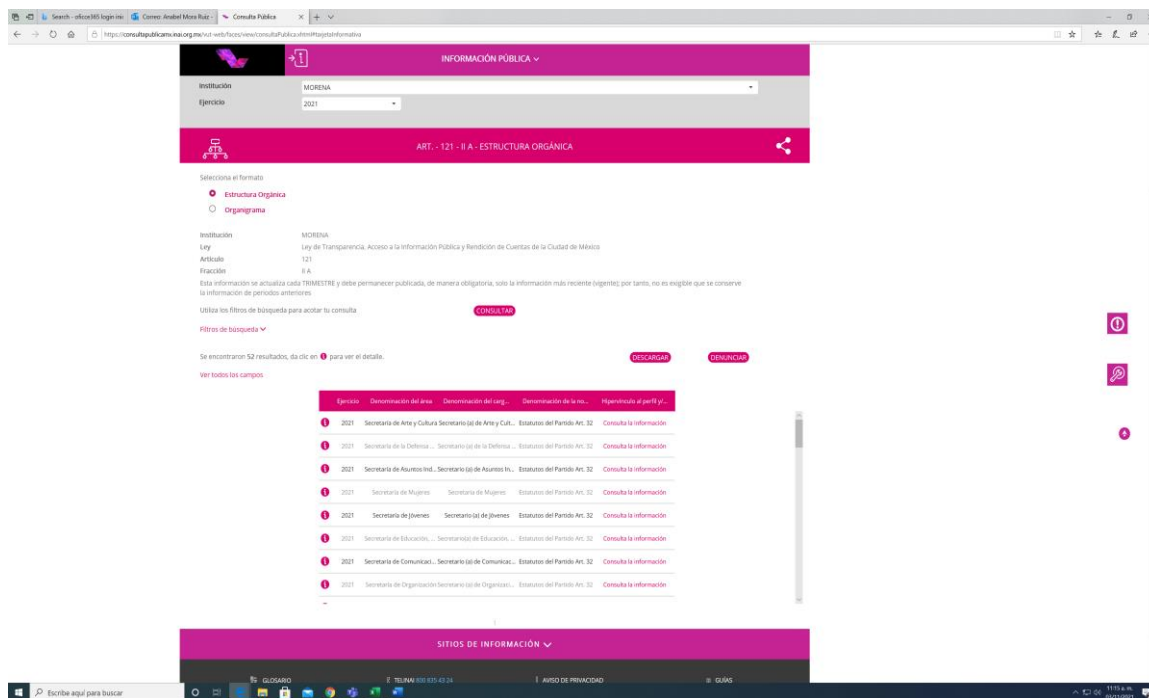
Search - office365 login inic | Correo: Anabel Mora Ruiz - | Consulta Pública

https://consultapublicamx.inai.org.mx/vut-web/faces/view/consultaPublica.xhtml#tarjetaInformativa

INFORMACIÓN PÚBLICA

Institución MORENA
Ejercicio 2021

ART. - 121 - II A - ESTRUCTURA ORGÁNICA

Selecciona el formato
Estructura Orgánica
Organigrama

Institución MORENA
Ley Ley de Transparencia, Acceso a la Información Pública y Rendición de Cuentas de la Ciudad de México
Artículo 121
Fracción II A
Esta información se actualiza cada TRIMESTRE y debe permanecer publicada, de manera obligatoria, solo la información más reciente (vigente); por tanto, no es exigible que se conserve la información de periodos anteriores

Utiliza los filtros de búsqueda para acotar tu consulta CONSULTAR

Filtros de búsqueda

Se encontraron 52 resultados, da clic en para ver el detalle. DESCARGAR DENUNCIAR

Ver todos los campos

| Ejercicio | Denominación del área | Denominación del carg... | Denominación de la no... | Hipervínculo al perfil y/... |
|---|---|---|---|---|
| 2021 | Secretaría de Arte y Cultura | Secretario (a) de Arte y Cult... | Estatutos del Partido Art. 32 | Consulta la información |
| 2021 | Secretaría de la Defensa ... | Secretario (a) de la Defensa ... | Estatutos del Partido Art. 32 | Consulta la información |
| 2021 | Secretaría de Asuntos Ind... | Secretario (a) de Asuntos In... | Estatutos del Partido Art. 32 | Consulta la información |
| 2021 | Secretaría de Mujeres | Secretaria de Mujeres | Estatutos del Partido Art. 32 | Consulta la información |
| 2021 | Secretaría de Jóvenes | Secretario (a) de Jóvenes | Estatutos del Partido Art. 32 | Consulta la información |
| 2021 | Secretaría de Educación, ... | Secretario(a) de Educación, ... | Estatutos del Partido Art. 32 | Consulta la información |
| 2021 | Secretaría de Comunicaci... | Secretario (a) de Comunicac... | Estatutos del Partido Art. 32 | Consulta la información |
| 2021 | Secretaría de Organización | Secretario (a) de Organizaci... | Estatutos del Partido Art. 32 | Consulta la información |

SITIOS DE INFORMACIÓN

GLOSARIO | TELINAI 800 835 43 24 | AVISO DE PRIVACIDAD | GUÍAS

Escribe aquí para buscar